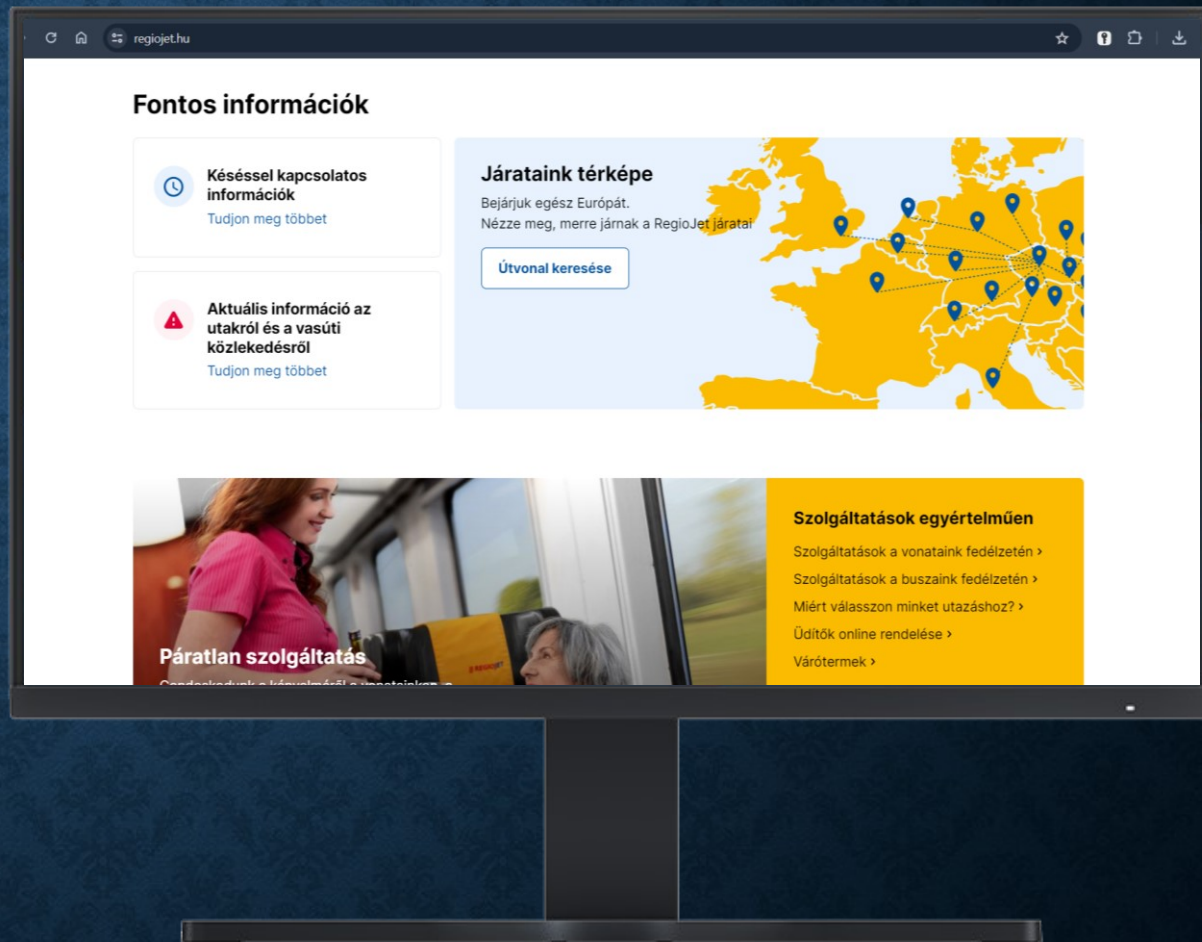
regiojet.hu

Fontos információk

Késéssel kapcsolatos információk
Tudjon meg többet

Aktuális információ az utakról és a vasúti közlekedésről
Tudjon meg többet

Járataink térképe
Bejárjuk egész Európát.
Nézze meg, merre járnak a RegioJet járatai

Útvonal keresése

Páratlan szolgáltatás
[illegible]

Szolgáltatások egyértelműen
Szolgáltatások a vonataink fedélzetén ›
Szolgáltatások a buszaink fedélzetén ›
Miért válasszon minket utazáshoz? ›
Üdítők online rendelése ›
Várótermek ›